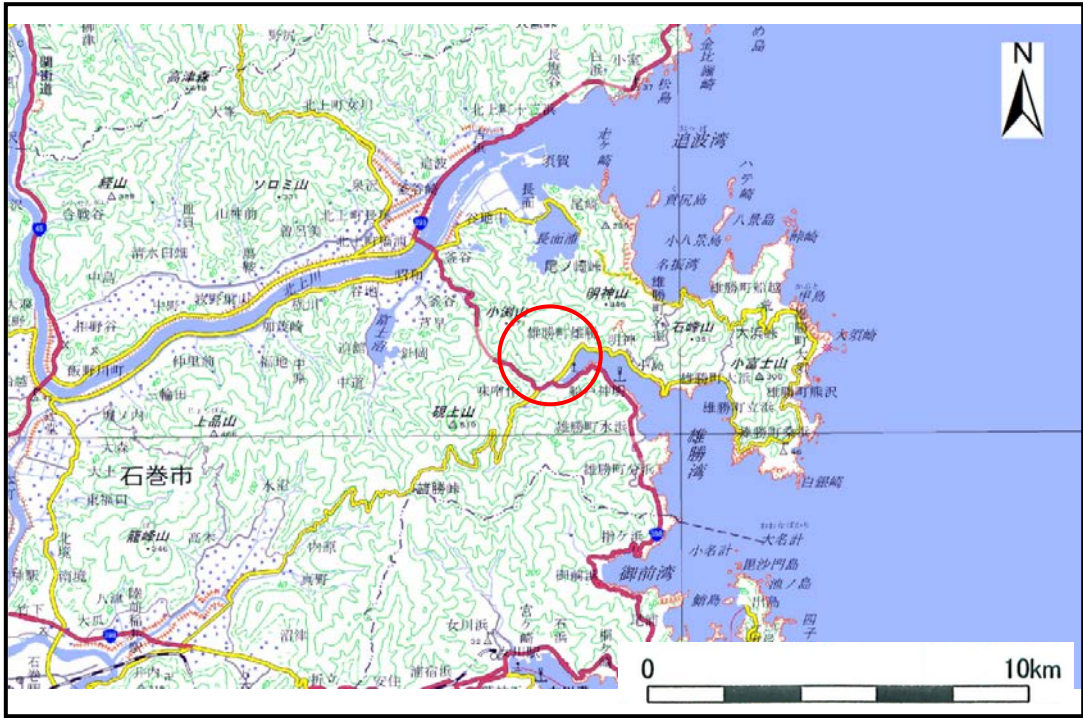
N

追波湾

石巻市

雄勝湾

御前湾

高津森

硯上山

上品山

龍峰山

石峰山

小富士山

明神山

小渕山

雄勝峠

北上川

長面浦

尾ノ崎

八景島

小八景島

大須崎

白銀崎

大名計

小名計

黒沙円島

波ノ島

雄勝町雄勝

雄勝町大浜

雄勝町熊沢

雄勝町立浜

雄勝町水浜

雄勝町分浜

雄勝町名振

北上町十三浜

北上町女川

北上町長尾

北上町橋浦

飯野川町

北上町小滝

相野谷

釜谷

入釜谷

吉浜

針岡

福地

中道

河北町

女川浜

宮ヶ崎

0

10km